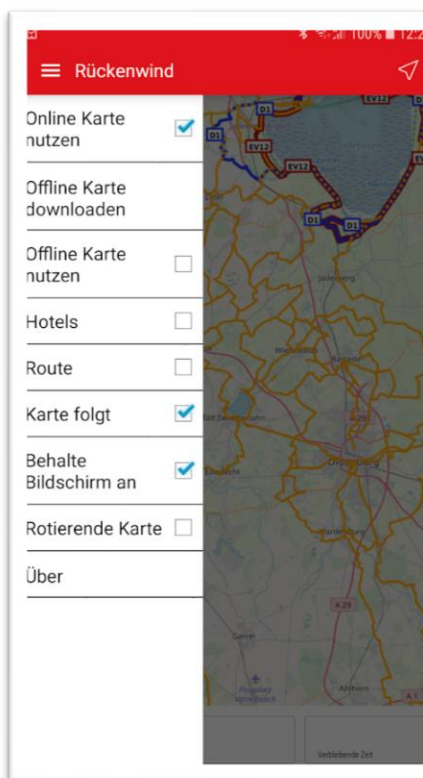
100% 12:2

Rückenwind

Online Karte nutzen

Offline Karte downloaden

Offline Karte nutzen

Hotels

Route

Karte folgt

Behalte Bildschirm an

Rotierende Karte

Über

EV12
D1
EV12
EV12
D1
D1
D1
Oldenburg
A 29
A 1
Verbleibende Zeit